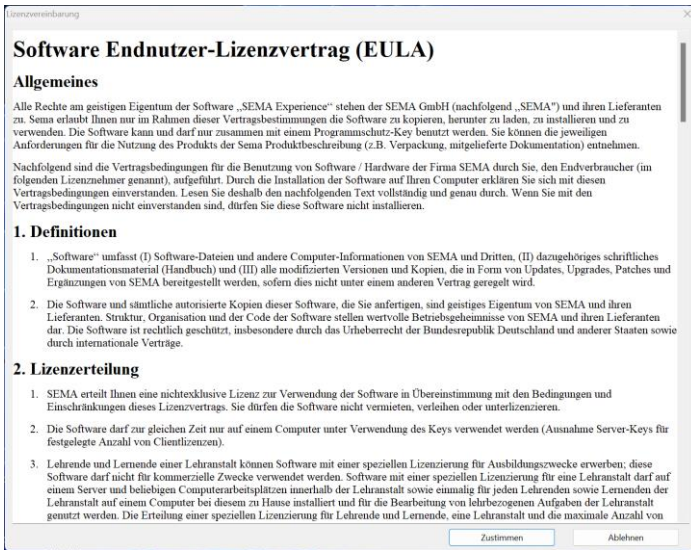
Lizenzvereinbarung

Software Endnutzer-Lizenzvertrag (EULA)

Allgemeines

Alle Rechte am geistigen Eigentum der Software „SEMA Experience" stehen der SEMA GmbH (nachfolgend „SEMA") und ihren Lieferanten zu. Sema erlaubt Ihnen nur im Rahmen dieser Vertragsbestimmungen die Software zu kopieren, herunter zu laden, zu installieren und zu verwenden. Die Software kann und darf nur zusammen mit einem Programmschutz-Key benutzt werden. Sie können die jeweiligen Anforderungen für die Nutzung des Produkts der Sema Produktbeschreibung (z.B. Verpackung, mitgelieferte Dokumentation) entnehmen.

Nachfolgend sind die Vertragsbedingungen für die Benutzung von Software / Hardware der Firma SEMA durch Sie, den Endverbraucher (im folgenden Lizenznehmer genannt), aufgeführt. Durch die Installation der Software auf Ihren Computer erklären Sie sich mit diesen Vertragsbedingungen einverstanden. Lesen Sie deshalb den nachfolgenden Text vollständig und genau durch. Wenn Sie mit den Vertragsbedingungen nicht einverstanden sind, dürfen Sie diese Software nicht installieren.

1. Definitionen

1. „Software" umfasst (I) Software-Dateien und andere Computer-Informationen von SEMA und Dritten, (II) dazugehöriges schriftliches Dokumentationsmaterial (Handbuch) und (III) alle modifizierten Versionen und Kopien, die in Form von Updates, Upgrades, Patches und Ergänzungen von SEMA bereitgestellt werden, sofern dies nicht unter einem anderen Vertrag geregelt wird.

2. Die Software und sämtliche autorisierte Kopien dieser Software, die Sie anfertigen, sind geistiges Eigentum von SEMA und ihren Lieferanten. Struktur, Organisation und der Code der Software stellen wertvolle Betriebsgeheimnisse von SEMA und ihren Lieferanten dar. Die Software ist rechtlich geschützt, insbesondere durch das Urheberrecht der Bundesrepublik Deutschland und anderer Staaten sowie durch internationale Verträge.

2. Lizenzerteilung

1. SEMA erteilt Ihnen eine nichtexklusive Lizenz zur Verwendung der Software in Übereinstimmung mit den Bedingungen und Einschränkungen dieses Lizenzvertrags. Sie dürfen die Software nicht vermieten, verleihen oder unterlizenzieren.

2. Die Software darf zur gleichen Zeit nur auf einem Computer unter Verwendung des Keys verwendet werden (Ausnahme Server-Keys für festgelegte Anzahl von Clientlizenzen).

3. Lehrende und Lernende einer Lehranstalt können Software mit einer speziellen Lizenzierung für Ausbildungszwecke erwerben; diese Software darf nicht für kommerzielle Zwecke verwendet werden. Software mit einer speziellen Lizenzierung für eine Lehranstalt darf auf einem Server und beliebigen Computerarbeitsplätzen innerhalb der Lehranstalt sowie einmalig für jeden Lehrenden sowie Lernenden der Lehranstalt auf einem Computer bei diesem zu Hause installiert und für die Bearbeitung von lehrbezogenen Aufgaben der Lehranstalt genutzt werden. Die Erteilung einer speziellen Lizenzierung für Lehrende und Lernende, eine Lehranstalt und die maximale Anzahl von

Zustimmen
Ablehnen